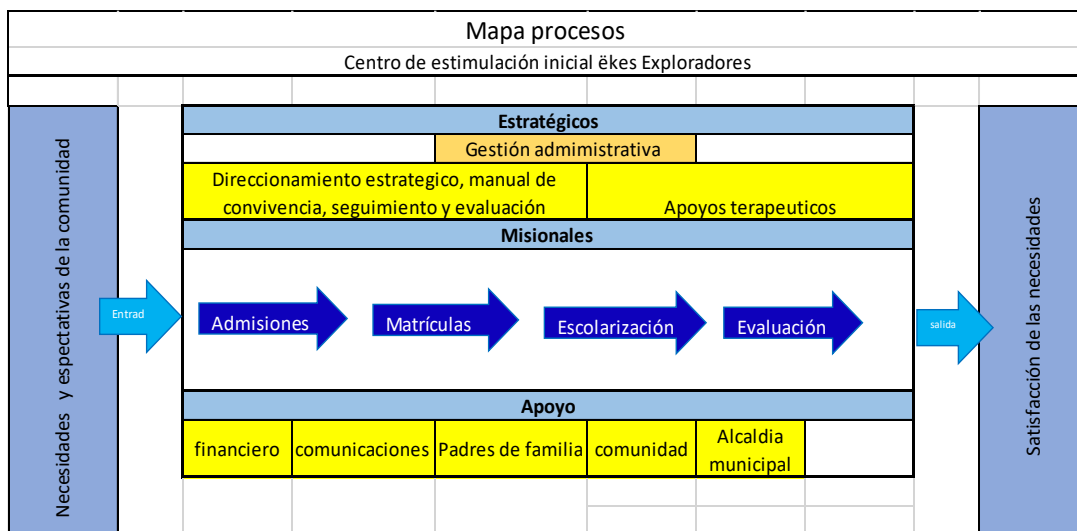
Mapa procesos

Centro de estimulación inicial ëkes Exploradores

Necesidades y espectativas de la comunidad

Estratégicos

Gestión admimistrativa

Direccionamiento estrategico, manual de convivencia, seguimiento y evaluación

Apoyos terapeuticos

Misionales

Entrad

Admisiones

Matrículas

Escolarización

Evaluación

salida

Apoyo

| financiero | comunicaciones | Padres de familia | comunidad | Alcaldia municipal |
|---|---|---|---|---|

Satisfacción de las necesidades